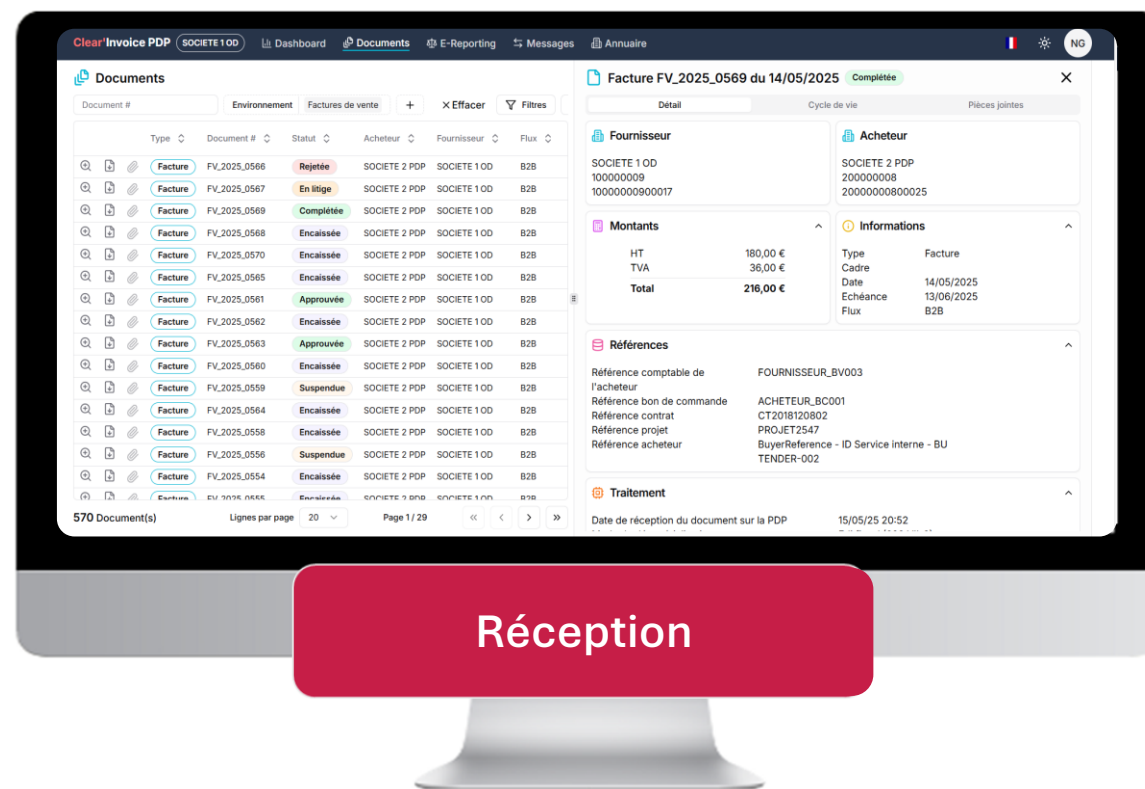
Clear'Invoice PDP SOCIETE 1 OD Dashboard Documents E-Reporting Messages Annuaire NG

Documents

Document # Environnement Factures de vente + ✕ Effacer Filtres

| Type | Document # | Statut | Acheteur | Fournisseur | Flux |
|---|---|---|---|---|---|
| Facture | FV_2025_0566 | Rejetée | SOCIETE 2 PDP | SOCIETE 1 OD | B2B |
| Facture | FV_2025_0567 | En litige | SOCIETE 2 PDP | SOCIETE 1 OD | B2B |
| Facture | FV_2025_0569 | Complétée | SOCIETE 2 PDP | SOCIETE 1 OD | B2B |
| Facture | FV_2025_0568 | Encaissée | SOCIETE 2 PDP | SOCIETE 1 OD | B2B |
| Facture | FV_2025_0570 | Encaissée | SOCIETE 2 PDP | SOCIETE 1 OD | B2B |
| Facture | FV_2025_0565 | Encaissée | SOCIETE 2 PDP | SOCIETE 1 OD | B2B |
| Facture | FV_2025_0561 | Approuvée | SOCIETE 2 PDP | SOCIETE 1 OD | B2B |
| Facture | FV_2025_0562 | Encaissée | SOCIETE 2 PDP | SOCIETE 1 OD | B2B |
| Facture | FV_2025_0563 | Approuvée | SOCIETE 2 PDP | SOCIETE 1 OD | B2B |
| Facture | FV_2025_0560 | Encaissée | SOCIETE 2 PDP | SOCIETE 1 OD | B2B |
| Facture | FV_2025_0559 | Suspendue | SOCIETE 2 PDP | SOCIETE 1 OD | B2B |
| Facture | FV_2025_0564 | Encaissée | SOCIETE 2 PDP | SOCIETE 1 OD | B2B |
| Facture | FV_2025_0558 | Encaissée | SOCIETE 2 PDP | SOCIETE 1 OD | B2B |
| Facture | FV_2025_0556 | Suspendue | SOCIETE 2 PDP | SOCIETE 1 OD | B2B |
| Facture | FV_2025_0554 | Encaissée | SOCIETE 2 PDP | SOCIETE 1 OD | B2B |
| Facture | FV_2025_0555 | Encaissée | SOCIETE 2 PDP | SOCIETE 1 OD | B2B |

570 Document(s) Lignes par page 20 Page 1 / 29

Facture FV_2025_0569 du 14/05/2025 Complétée

Détail Cycle de vie Pièces jointes

Fournisseur
SOCIETE 1 OD
100000009
10000000900017

Acheteur
SOCIETE 2 PDP
200000008
20000000800025

Montants
HT 180,00 €
TVA 36,00 €
Total 216,00 €

Informations
Type Facture
Cadre
Date 14/05/2025
Echéance 13/06/2025
Flux B2B

Références
Référence comptable de l'acheteur FOURNISSEUR_BV003
Référence bon de commande ACHETEUR_BC001
Référence contrat CT2018120802
Référence projet PROJET2547
Référence acheteur BuyerReference - ID Service interne - BU TENDER-002

Traitement
Date de réception du document sur la PDP 15/05/25 20:52

Réception